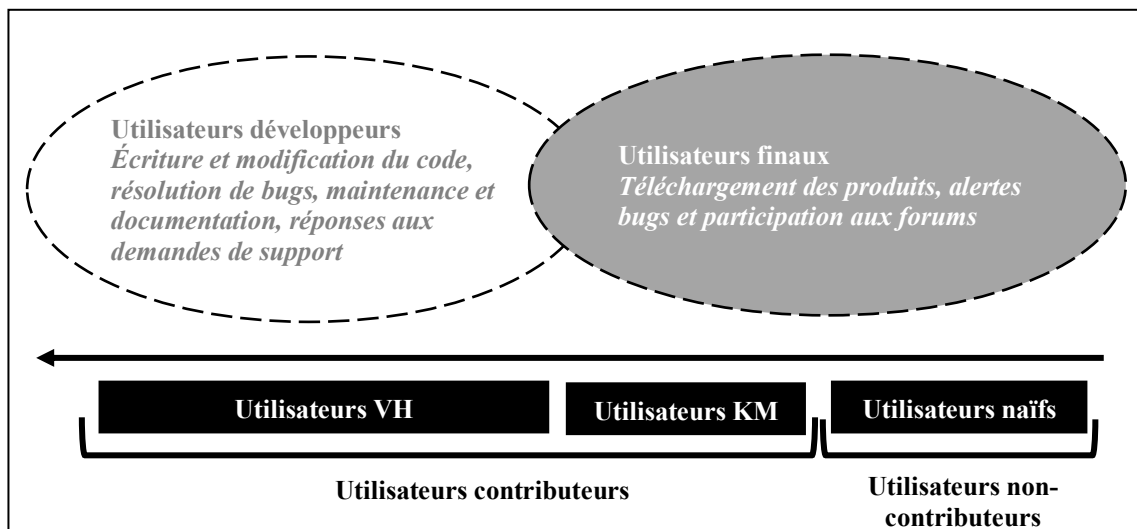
Utilisateurs développeurs
*Écriture et modification du code, résolution de bugs, maintenance et documentation, réponses aux demandes de support*

Utilisateurs finaux
*Téléchargement des produits, alertes bugs et participation aux forums*

Utilisateurs VH

Utilisateurs KM

Utilisateurs naïfs

Utilisateurs contributeurs

Utilisateurs non-contributeurs